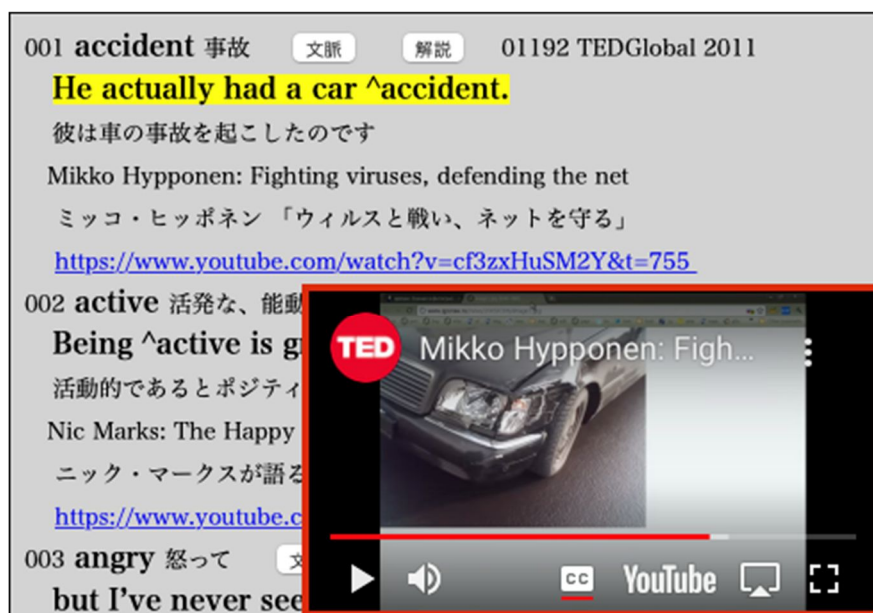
001 accident 事故 文脈 解説 01192 TEDGlobal 2011

He actually had a car ^accident.

彼は車の事故を起こしたのです

Mikko Hypponen: Fighting viruses, defending the net

ミッコ・ヒッポネン 「ウィルスと戦い、ネットを守る」

https://www.youtube.com/watch?v=cf3zxHuSM2Y&t=755

002 active 活発な、能動

Being ^active is g

活動的であるとポジティ

Nic Marks: The Happy

ニック・マークスが語る

https://www.youtube.c

003 angry 怒って 文

but I've never see

TED Mikko Hypponen: Figh...

CC YouTube